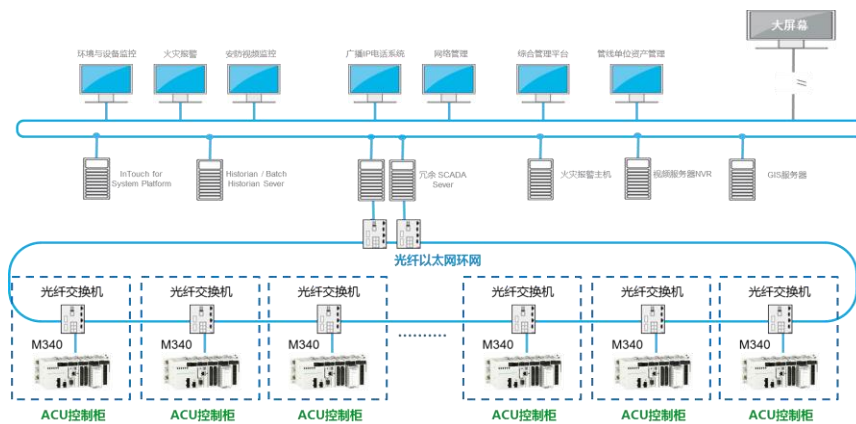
大屏幕

环境与设备监控

火灾报警

安防视频监控

广播IP电话系统

网络管理

综合管理平台

管线单位资产管理

InTouch for System Platform

Historian / Batch Historian Sever

冗余 SCADA Sever

火灾报警主机

视频服务器NVR

GIS服务器

光纤以太网环网

光纤交换机

M340

ACU控制柜

光纤交换机

M340

ACU控制柜

光纤交换机

M340

ACU控制柜

光纤交换机

M340

ACU控制柜

光纤交换机

M340

ACU控制柜

光纤交换机

M340

ACU控制柜